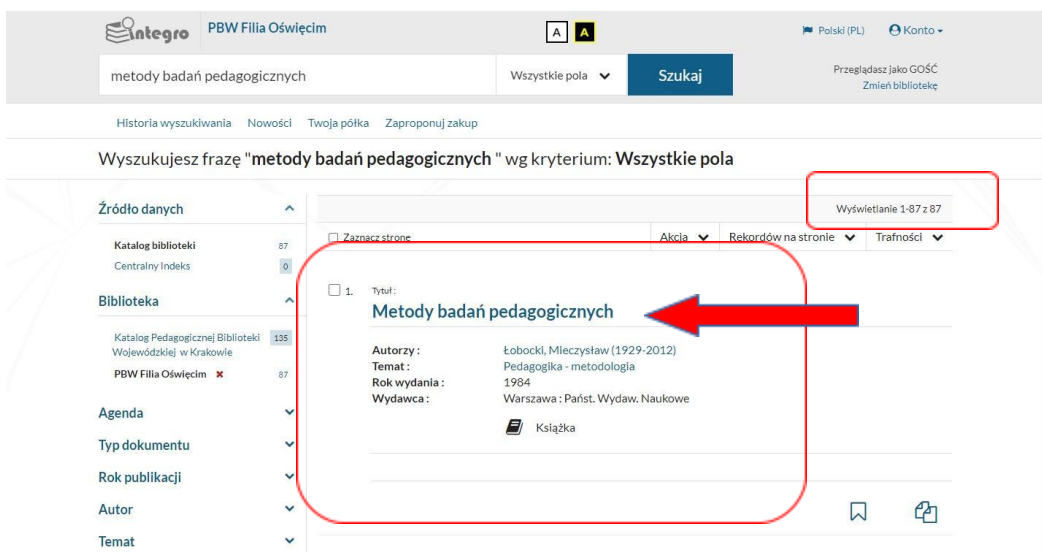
integro PBW Filia Oświęcim

A A

Polski (PL) Konto

metody badań pedagogicznych

Wszystkie pola

Szukaj

Przeglądasz jako GOŚĆ
Zmień bibliotekę

Historia wyszukiwania Nowości Twoja półka Zaproponuj zakup

Wyszukujesz frazę "**metody badań pedagogicznych** " wg kryterium: **Wszystkie pola**

Źródło danych

Katalog biblioteki 87
Centralny Indeks 0

Biblioteka

Katalog Pedagogicznej Biblioteki Wojewódzkiej w Krakowie 135
PBW Filia Oświęcim 87

Agenda

Typ dokumentu

Rok publikacji

Autor

Temat

Wyświetlanie 1-87 z 87

Zaznacz stronę

Akcja Rekordów na stronie Trafności

1. Tytuł:
Metody badań pedagogicznych

Autorzy : Łobocki, Mieczysław (1929-2012)
Temat : Pedagogika - metodologia
Rok wydania : 1984
Wydawca : Warszawa : Państ. Wydaw. Naukowe

Książka